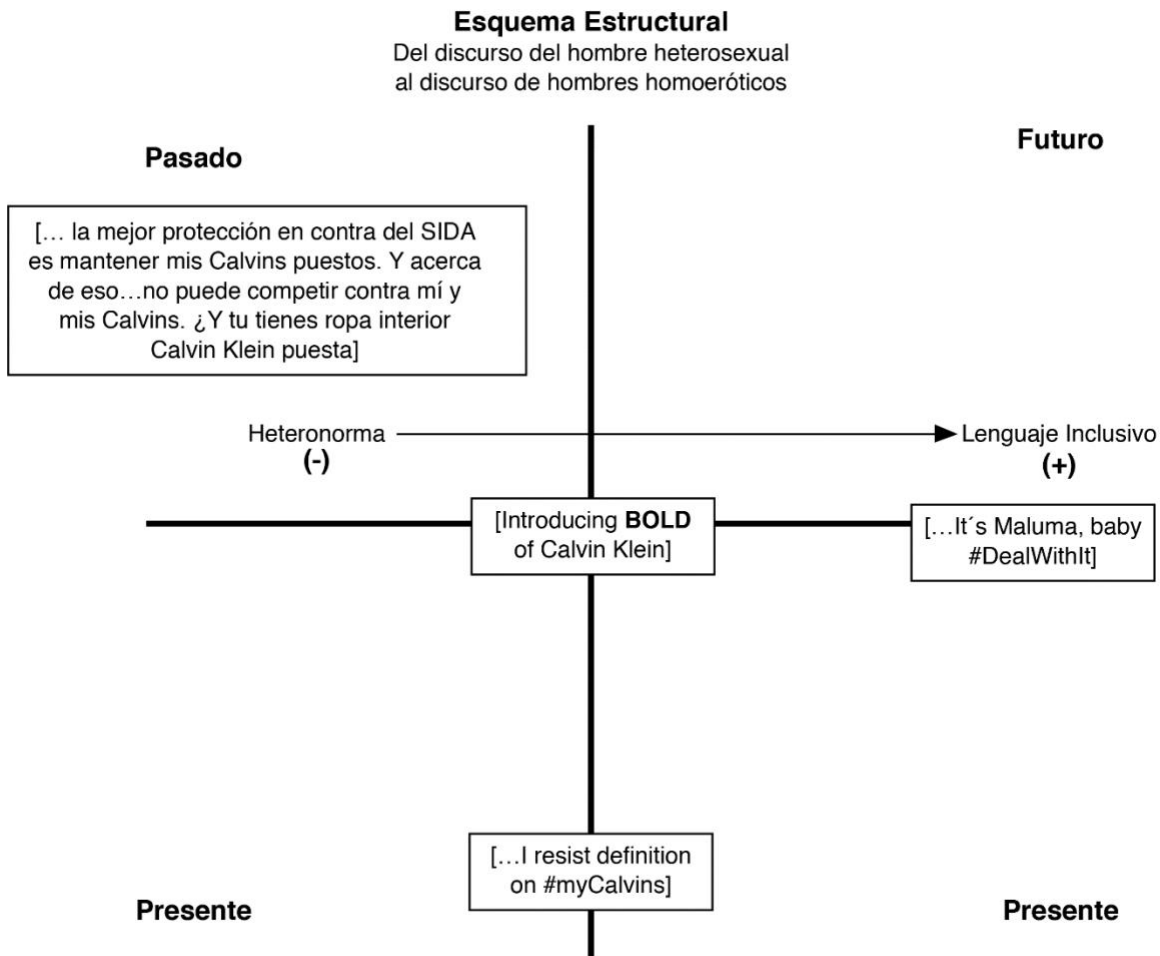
**Esquema Estructural**
Del discurso del hombre heterosexual al discurso de hombres homoeróticos

**Pasado**

**Futuro**

[… la mejor protección en contra del SIDA es mantener mis Calvins puestos. Y acerca de eso…no puede competir contra mí y mis Calvins. ¿Y tu tienes ropa interior Calvin Klein puesta]

Heteronorma
**(-)**

Lenguaje Inclusivo
**(+)**

[Introducing **BOLD** of Calvin Klein]

[…It´s Maluma, baby #DealWithIt]

[…I resist definition on #myCalvins]

**Presente**

**Presente**